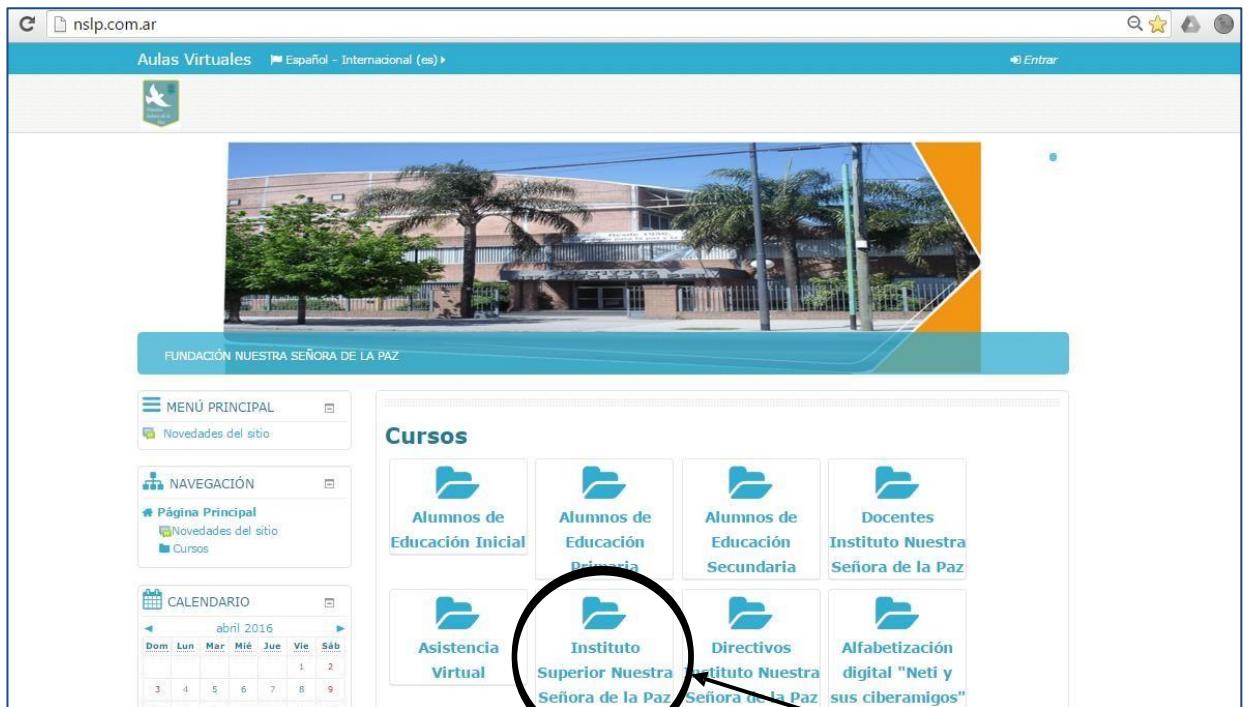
nslp.com.ar

Aulas Virtuales Español - Internacional (es)

Entrar

FUNDACIÓN NUESTRA SEÑORA DE LA PAZ

MENÚ PRINCIPAL
Novedades del sitio

NAVEGACIÓN
Página Principal
Novedades del sitio
Cursos

CALENDARIO
abril 2016

| Dom | Lun | Mar | Mié | Jue | Vie | Sáb |
|---|---|---|---|---|---|---|
| | | | | | 1 | 2 |
| 3 | 4 | 5 | 6 | 7 | 8 | 9 |

Cursos

Alumnos de Educación Inicial

Alumnos de Educación Primaria

Alumnos de Educación Secundaria

Docentes Instituto Nuestra Señora de la Paz

Asistencia Virtual

Instituto Superior Nuestra Señora de la Paz

Directivos Instituto Nuestra Señora de la Paz

Alfabetización digital "Neti y sus ciberamigos"